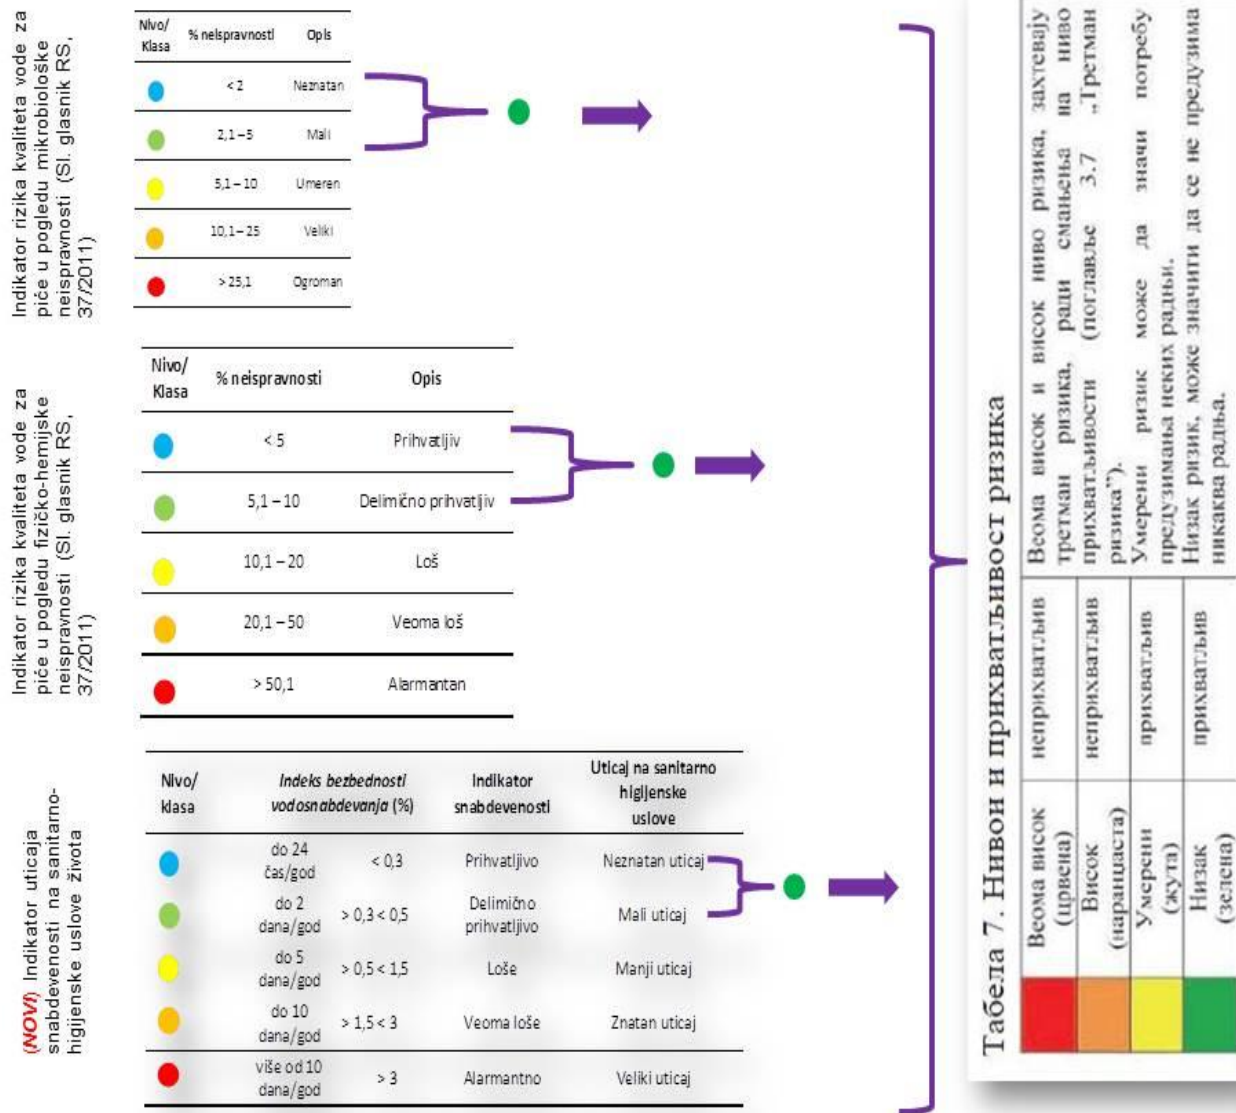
Indikator rizika kvaliteta vode za piće u pogledu mikrobiološke neispravnosti (Sl. glasnik RS, 37/2011)

| Nivo/ Klasa | % neispravnosti | Opis |
|---|---|---|
| | < 2 | Neznatan |
| | 2,1 – 5 | Mali |
| | 5,1 – 10 | Umeren |
| | 10,1 – 25 | Veliki |
| | > 25,1 | Ogroman |

Indikator rizika kvaliteta vode za piće u pogledu fizičko-hemijske neispravnosti (Sl. glasnik RS, 37/2011)

| Nivo/ Klasa | % neispravnosti | Opis |
|---|---|---|
| | < 5 | Prihvatljiv |
| | 5,1 – 10 | Delimično prihvatljiv |
| | 10,1 – 20 | Loš |
| | 20,1 – 50 | Veoma loš |
| | > 50,1 | Alarmantan |

(NOVI) Indikator uticaja snabdevenosti na sanitarno-higijenske uslove života

| Nivo/ klasa | Indeks bezbednosti vodosnabdevanja (%) | | Indikator snabdevenosti | Uticaj na sanitarno higijenske uslove |
|---|---|---|---|---|
| | do 24 čas/god | < 0,3 | Prihvatljivo | Neznatan uticaj |
| | do 2 dana/god | > 0,3 < 0,5 | Delimično prihvatljivo | Mali uticaj |
| | do 5 dana/god | > 0,5 < 1,5 | Loše | Manji uticaj |
| | do 10 dana/god | > 1,5 < 3 | Veoma loše | Znatan uticaj |
| | više od 10 dana/god | > 3 | Alarmantno | Veliki uticaj |

Табела 7. Нивои и прихватљивост ризика

| | | | |
|---|---|---|---|
| | Веома висок (црвена) | неприхватљив | Веома висок и висок ниво ризика, захтевају третман ризика, ради смањења на ниво прихватљивости (поглавље 3.7 „Третман ризика"). |
| | Висок (наранџаста) | неприхватљив | |
| | Умерени (жута) | прихватљив | Умерени ризик може да значи потребу предузимања неких радњи. |
| | Низак (зелена) | прихватљив | Низак ризик, може значити да се не предузима никаква радња. |